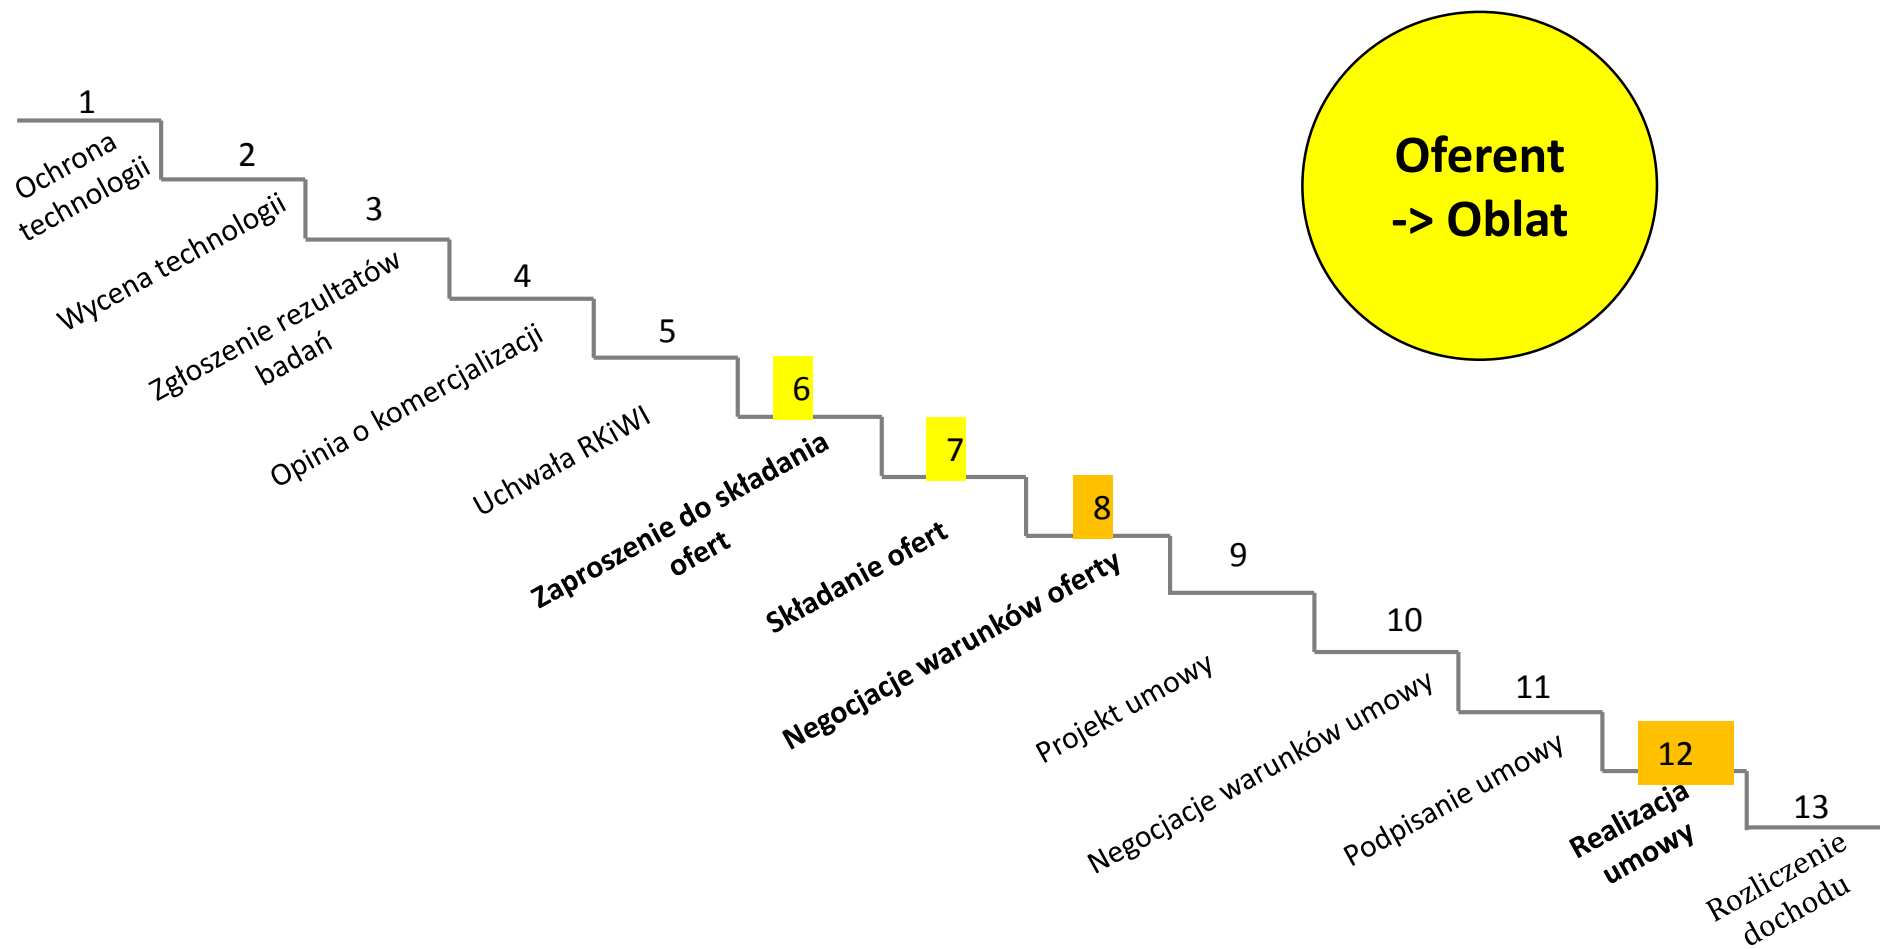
1
Ochrona technologii
2
Wycena technologii
3
Zgłoszenie rezultatów badań
4
Opinia o komercjalizacji
5
Uchwała RKiWI
6
Zaproszenie do składania ofert
7
Składanie ofert
8
Negocjacje warunków oferty
9
Projekt umowy
10
Negocjacje warunków umowy
11
Podpisanie umowy
12
Realizacja umowy
13
Rozliczenie dochodu

Oferent -> Oblat